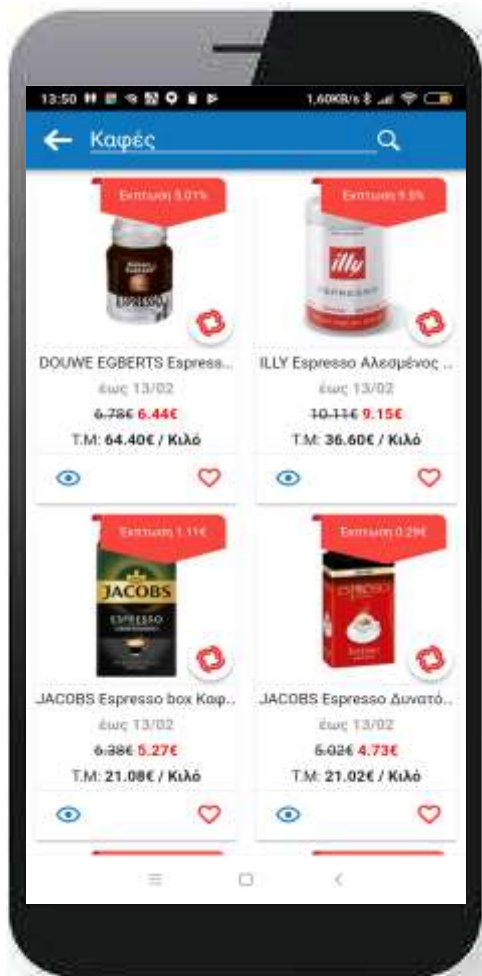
13:50

1,60KB/s

Καφές

Έκπτωση 5.01€

Έκπτωση 9.5€

illy

ESPRESSO

DOUWE EGBERTS Espress...

έως 13/02

~~6.78€~~ 6.44€

Τ.Μ: 64.40€ / Κιλό

ILLY Espresso Αλεσμένος ...

έως 13/02

~~10.11€~~ 9.15€

Τ.Μ: 36.60€ / Κιλό

Έκπτωση 1.11€

Έκπτωση 0.29€

JACOBS

ESPRESSO

ESPRESSO

JACOBS Espresso box Καφ...

έως 13/02

~~6.38€~~ 5.27€

Τ.Μ: 21.08€ / Κιλό

JACOBS Espresso Δυνατό...

έως 13/02

~~5.02€~~ 4.73€

Τ.Μ: 21.02€ / Κιλό